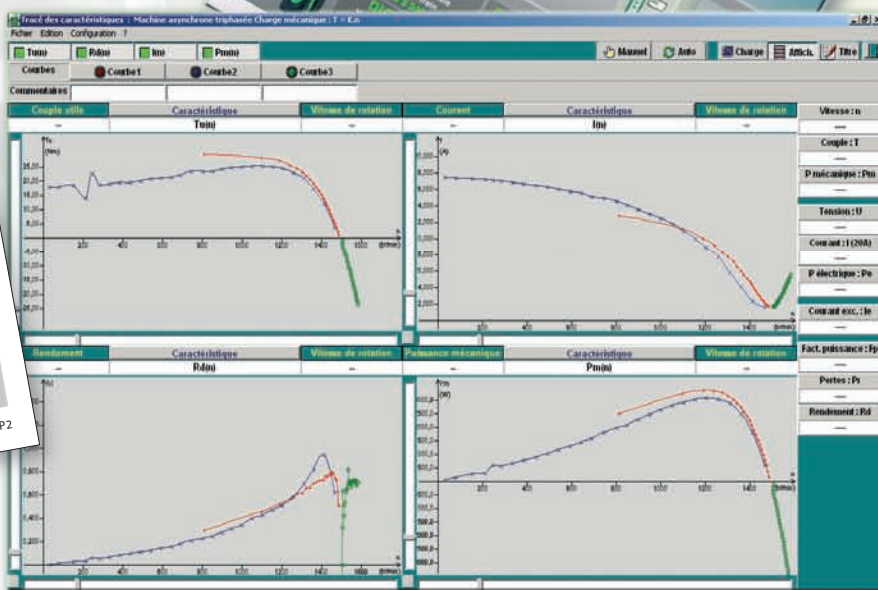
Tracé des caractéristiques : Machine asynchrone triphasée Charge mécanique : T = K.n

Fichier Edition Configuration ?

Tu(n) Rd(n) I(n) Pm(n)

Manuel Auto Charge Affich. Titre

Courbes Courbe1 Courbe2 Courbe3

Commentaires

Couple utile Caractéristique Tu(n) Vitesse de rotation

Courant Caractéristique I(n) Vitesse de rotation

Vitesse : n

Couple : T

P mécanique : Pm

Tension : U

Courant : I (20A)

P électrique : Pe

Courant exc. : Ie

Fact. puissance : Fp

Pertes : Pr

Rendement : Rd

Rendement Caractéristique Rd(n) Vitesse de rotation

Puissance mécanique Caractéristique Pm(n) Vitesse de rotation

P2